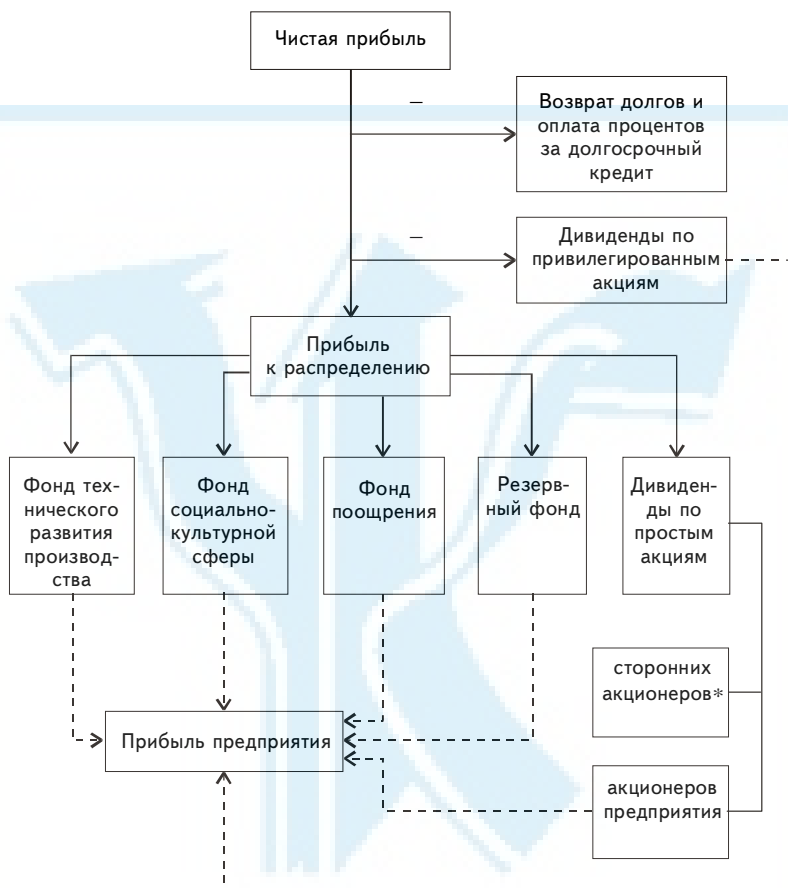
Чистая прибыль

–

Возврат долгов и оплата процентов за долгосрочный кредит

–

Дивиденды по привилегированным акциям

Прибыль к распределению

Фонд технического развития производства

Фонд социально-культурной сферы

Фонд поощрения

Резервный фонд

Дивиденды по простым акциям

сторонних акционеров*

Прибыль предприятия

акционеров предприятия